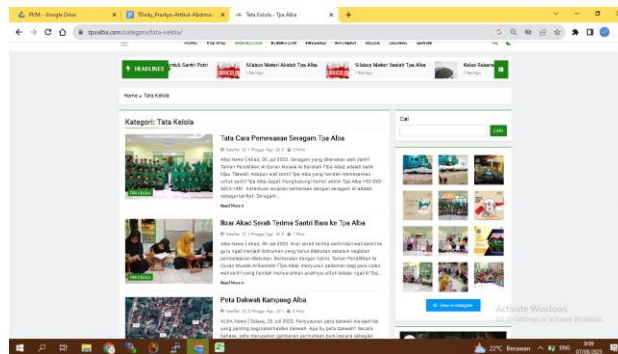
PKM - Google Drive | 7Dody_Prartyo-Artikel-Abdimas | Tata Kelola - Tpa Alba | +

tpaalba.com/category/tata-kelola/

HOME | TENTANG | TATA KELOLA | KURIKULUM | PROGRAM | INFORMASI | BERITA | GALERI | KONTAK

HEADLINES | untuk Santri Putri | Silabus Materi Akidah Tpa Alba | Silabus Materi Ibadah Tpa Alba | Kelas Rebana

Home » Tata Kelola

Kategori: Tata Kelola

Tata Cara Pemesanan Seragam Tpa Alba

Alba News | Ahad, 30 Juli 2023. Seragam yang diberikan oleh santri Taman Pendidikan Al-Qur'an Masjid Al Barokah (Tpa Alba) adalah batik nya. Tiba-tiba ... Adapun wali santri Tpa Alba yang hendak memesankan untuk santri Tpa Alba dapat menghubungi nomor admin Tpa Alba ... Ketentuan seragam ... Seragam...

Read More »

Ikrar Akad Serah Terima Santri Baru ke Tpa Alba

Alba News | Ahad, 30 Juli 2023. Ikrar serah terima santri baru wali santri ke guru ngaji ... Taman Pendidikan Al-Quran Masjid Al Barokah (Tpa Alba) ... wali santri yang hendak menyerahkan anaknya untuk belajar ngaji di Tpa...

Read More »

Peta Dakwah Kampung Alba

ALBA News | Sabtu, 29 Juli 2023. Penyusunan peta dakwah menjadi hal yang penting bagi keberhasilan dakwah. Apa itu peta dakwah? Secara bahasa, peta merupakan gambaran permukaan bumi secara sebagian...

Cari

CARI

View on Instagram

Activate Windows
Go to Settings to activate Windows.

22°C Berawan ENG 07/08/2023